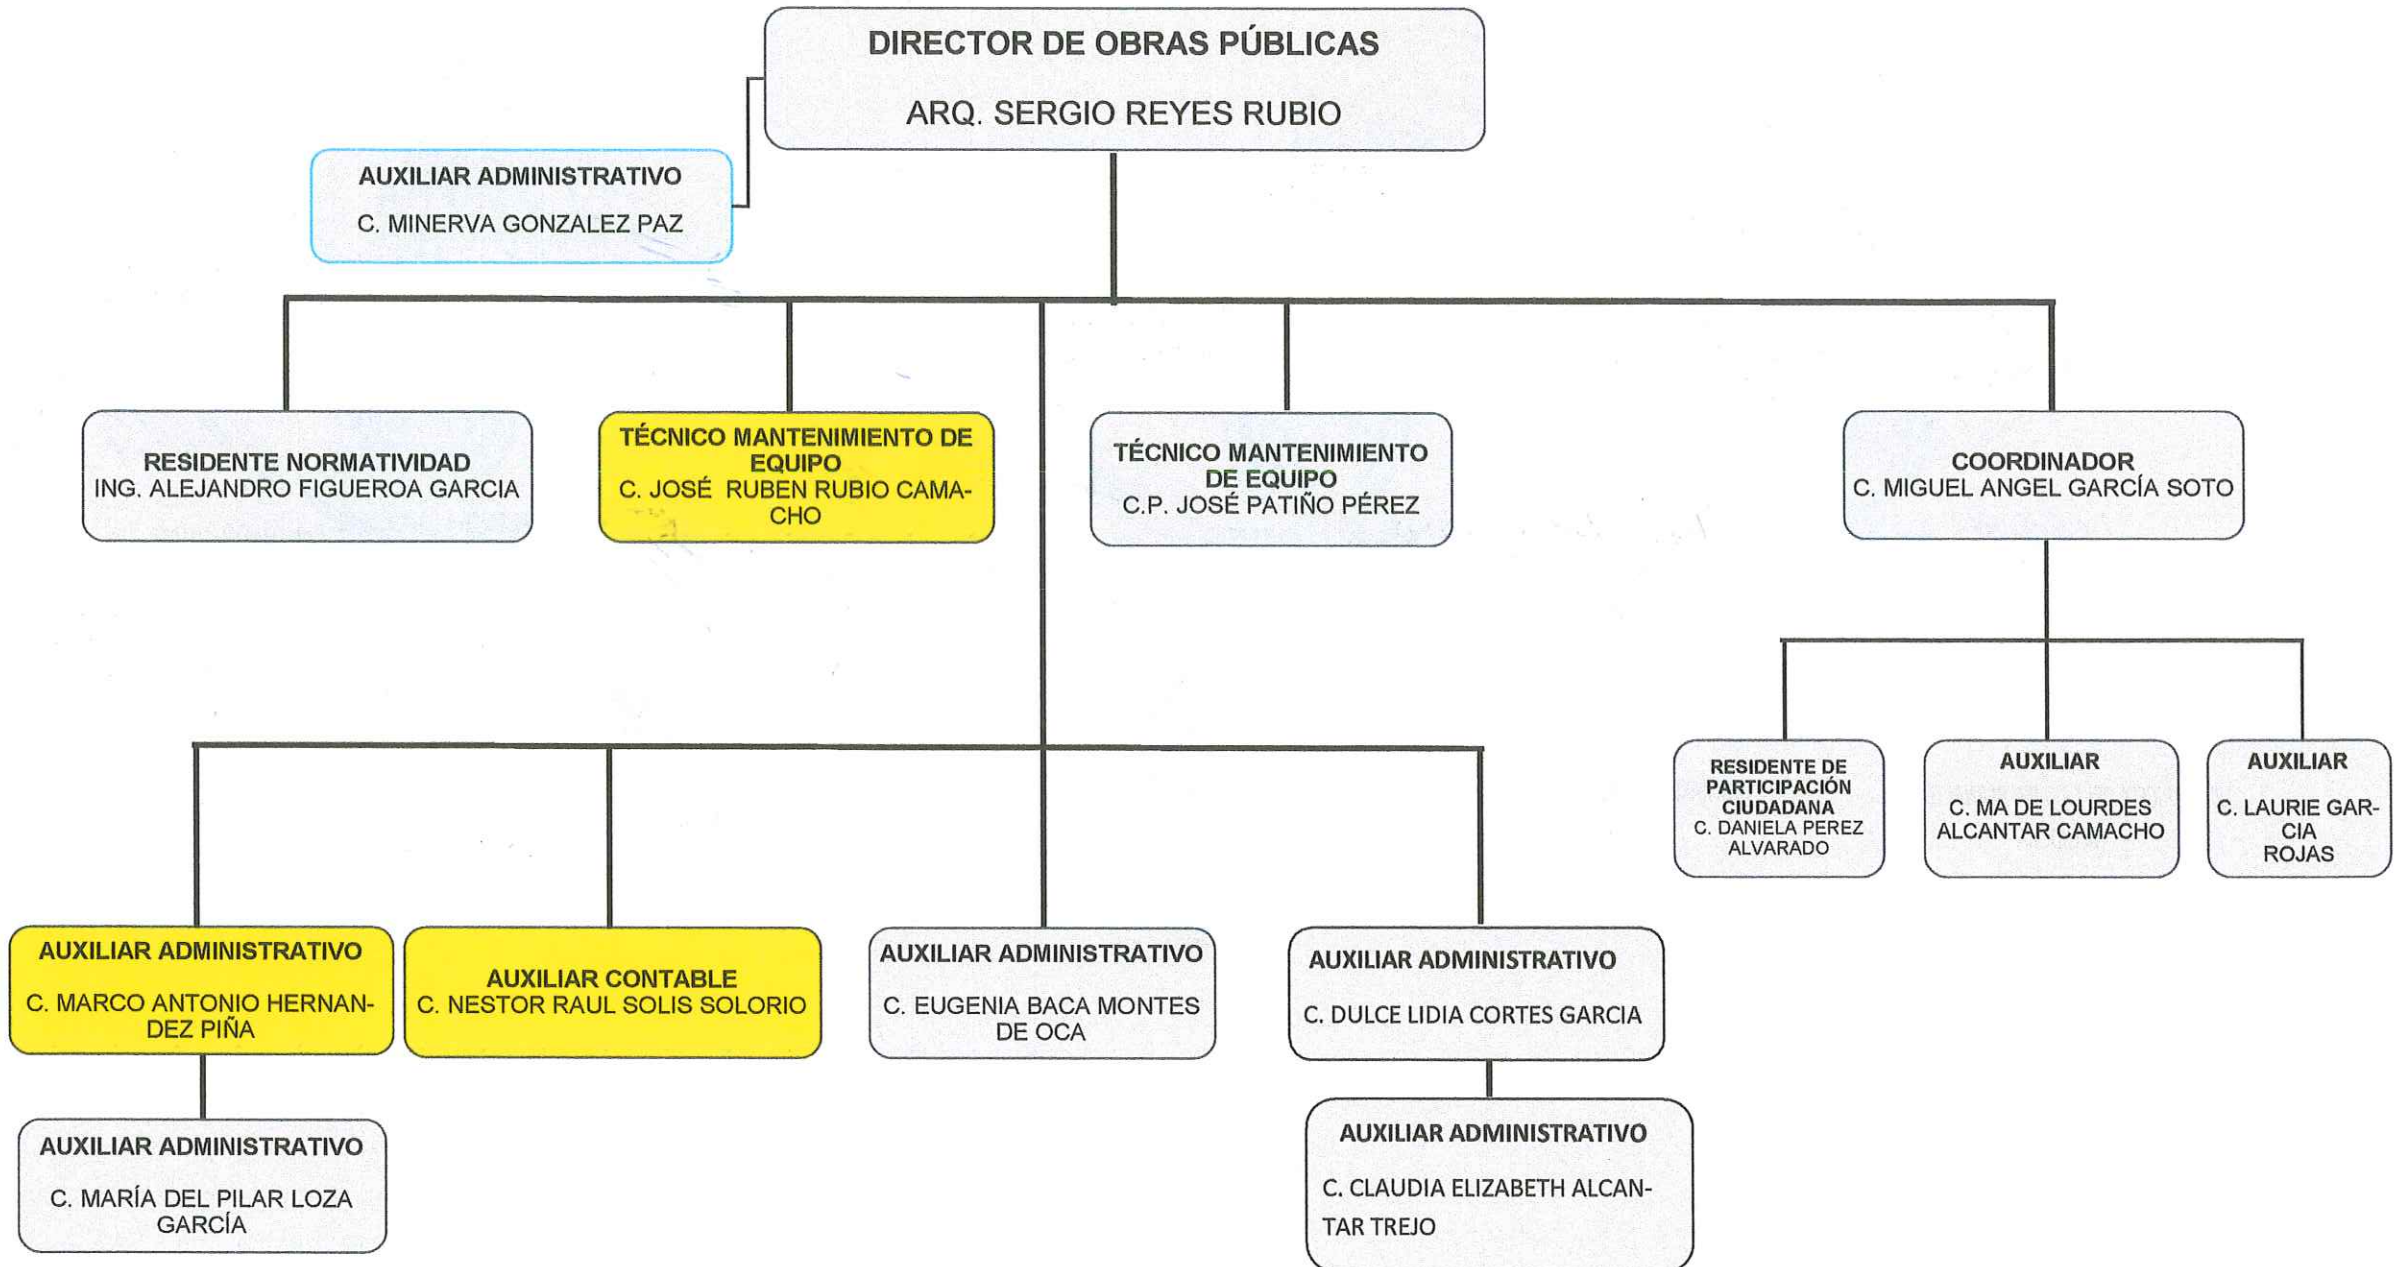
DIRECTOR DE OBRAS PÚBLICAS
ARQ. SERGIO REYES RUBIO

AUXILIAR ADMINISTRATIVO
C. MINERVA GONZALEZ PAZ

RESIDENTE NORMATIVIDAD
ING. ALEJANDRO FIGUEROA GARCIA

TÉCNICO MANTENIMIENTO DE EQUIPO
C. JOSÉ RUBEN RUBIO CAMACHO

TÉCNICO MANTENIMIENTO DE EQUIPO
C.P. JOSÉ PATIÑO PÉREZ

COORDINADOR
C. MIGUEL ANGEL GARCÍA SOTO

RESIDENTE DE PARTICIPACIÓN CIUDADANA
C. DANIELA PEREZ ALVARADO

AUXILIAR
C. MA DE LOURDES ALCANTAR CAMACHO

AUXILIAR
C. LAURIE GARCIA ROJAS

AUXILIAR ADMINISTRATIVO
C. MARCO ANTONIO HERNANDEZ PIÑA

AUXILIAR CONTABLE
C. NESTOR RAUL SOLIS SOLORIO

AUXILIAR ADMINISTRATIVO
C. EUGENIA BACA MONTES DE OCA

AUXILIAR ADMINISTRATIVO
C. DULCE LIDIA CORTES GARCIA

AUXILIAR ADMINISTRATIVO
C. MARÍA DEL PILAR LOZA GARCÍA

AUXILIAR ADMINISTRATIVO
C. CLAUDIA ELIZABETH ALCANTAR TREJO